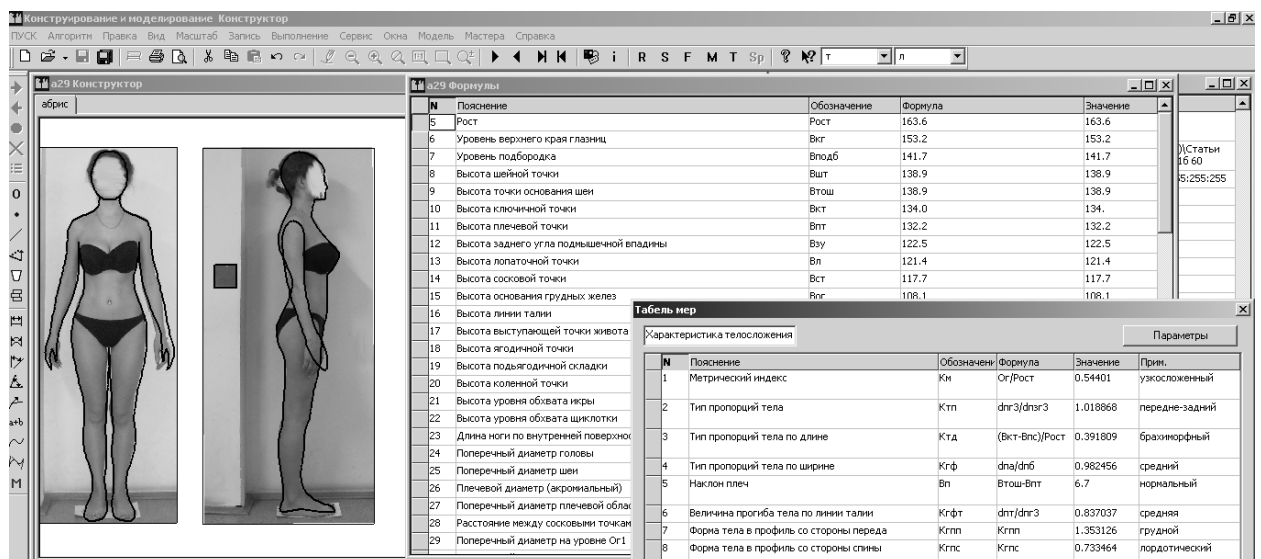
Конструирование и моделирование Конструктор

ПУСК Алгоритм Правка Вид Масштаб Запись Выполнение Сервис Окна Модель Мастера Справка

R S F M T Sp

а29 Конструктор

абрис

а29 Формулы

| N | Пояснение | Обозначение | Формула | Значение |
|---|---|---|---|---|
| 5 | Рост | Рост | 163.6 | 163.6 |
| 6 | Уровень верхнего края глазниц | Вкг | 153.2 | 153.2 |
| 7 | Уровень подбородка | Вподб | 141.7 | 141.7 |
| 8 | Высота шейной точки | Вшт | 138.9 | 138.9 |
| 9 | Высота точки основания шеи | Втош | 138.9 | 138.9 |
| 10 | Высота ключичной точки | Вкт | 134.0 | 134. |
| 11 | Высота плечевой точки | Впт | 132.2 | 132.2 |
| 12 | Высота заднего угла подмышечной впадины | Взу | 122.5 | 122.5 |
| 13 | Высота лопаточной точки | Вл | 121.4 | 121.4 |
| 14 | Высота сосковой точки | Вст | 117.7 | 117.7 |
| 15 | Высота основания грудных желез | Вог | 108.1 | 108.1 |
| 16 | Высота линии талии | | | |
| 17 | Высота выступающей точки живота | | | |
| 18 | Высота ягодичной точки | | | |
| 19 | Высота подъягодичной складки | | | |
| 20 | Высота коленной точки | | | |
| 21 | Высота уровня обхвата икры | | | |
| 22 | Высота уровня обхвата щиколотки | | | |
| 23 | Длина ноги по внутренней поверхнос | | | |
| 24 | Поперечный диаметр головы | | | |
| 25 | Поперечный диаметр шеи | | | |
| 26 | Плечевой диаметр (акромиальный) | | | |
| 27 | Поперечный диаметр плечевой облас | | | |
| 28 | Расстояние между сосковыми точкам | | | |
| 29 | Поперечный диаметр на уровне Ог1 | | | |

)\Статьи
16 60
5:255:255

Табель мер

Характеристика телосложения

Параметры

| N | Пояснение | Обозначени | Формула | Значение | Прим. |
|---|---|---|---|---|---|
| 1 | Метрический индекс | Км | Ог/Рост | 0.54401 | узкосложенный |
| 2 | Тип пропорций тела | Ктп | dпг3/dпзг3 | 1.018868 | передне-задний |
| 3 | Тип пропорций тела по длине | Ктд | (Вкт-Впс)/Рост | 0.391809 | брахиморфный |
| 4 | Тип пропорций тела по ширине | Кгф | dпа/dпб | 0.982456 | средний |
| 5 | Наклон плеч | Вп | Втош-Впт | 6.7 | нормальный |
| 6 | Величина прогиба тела по линии талии | Кгфт | dпт/dпг3 | 0.837037 | средняя |
| 7 | Форма тела в профиль со стороны переда | Кгпп | Кгпп | 1.353126 | грудной |
| 8 | Форма тела в профиль со стороны спины | Кгпс | Кгпс | 0.733464 | лордотический |